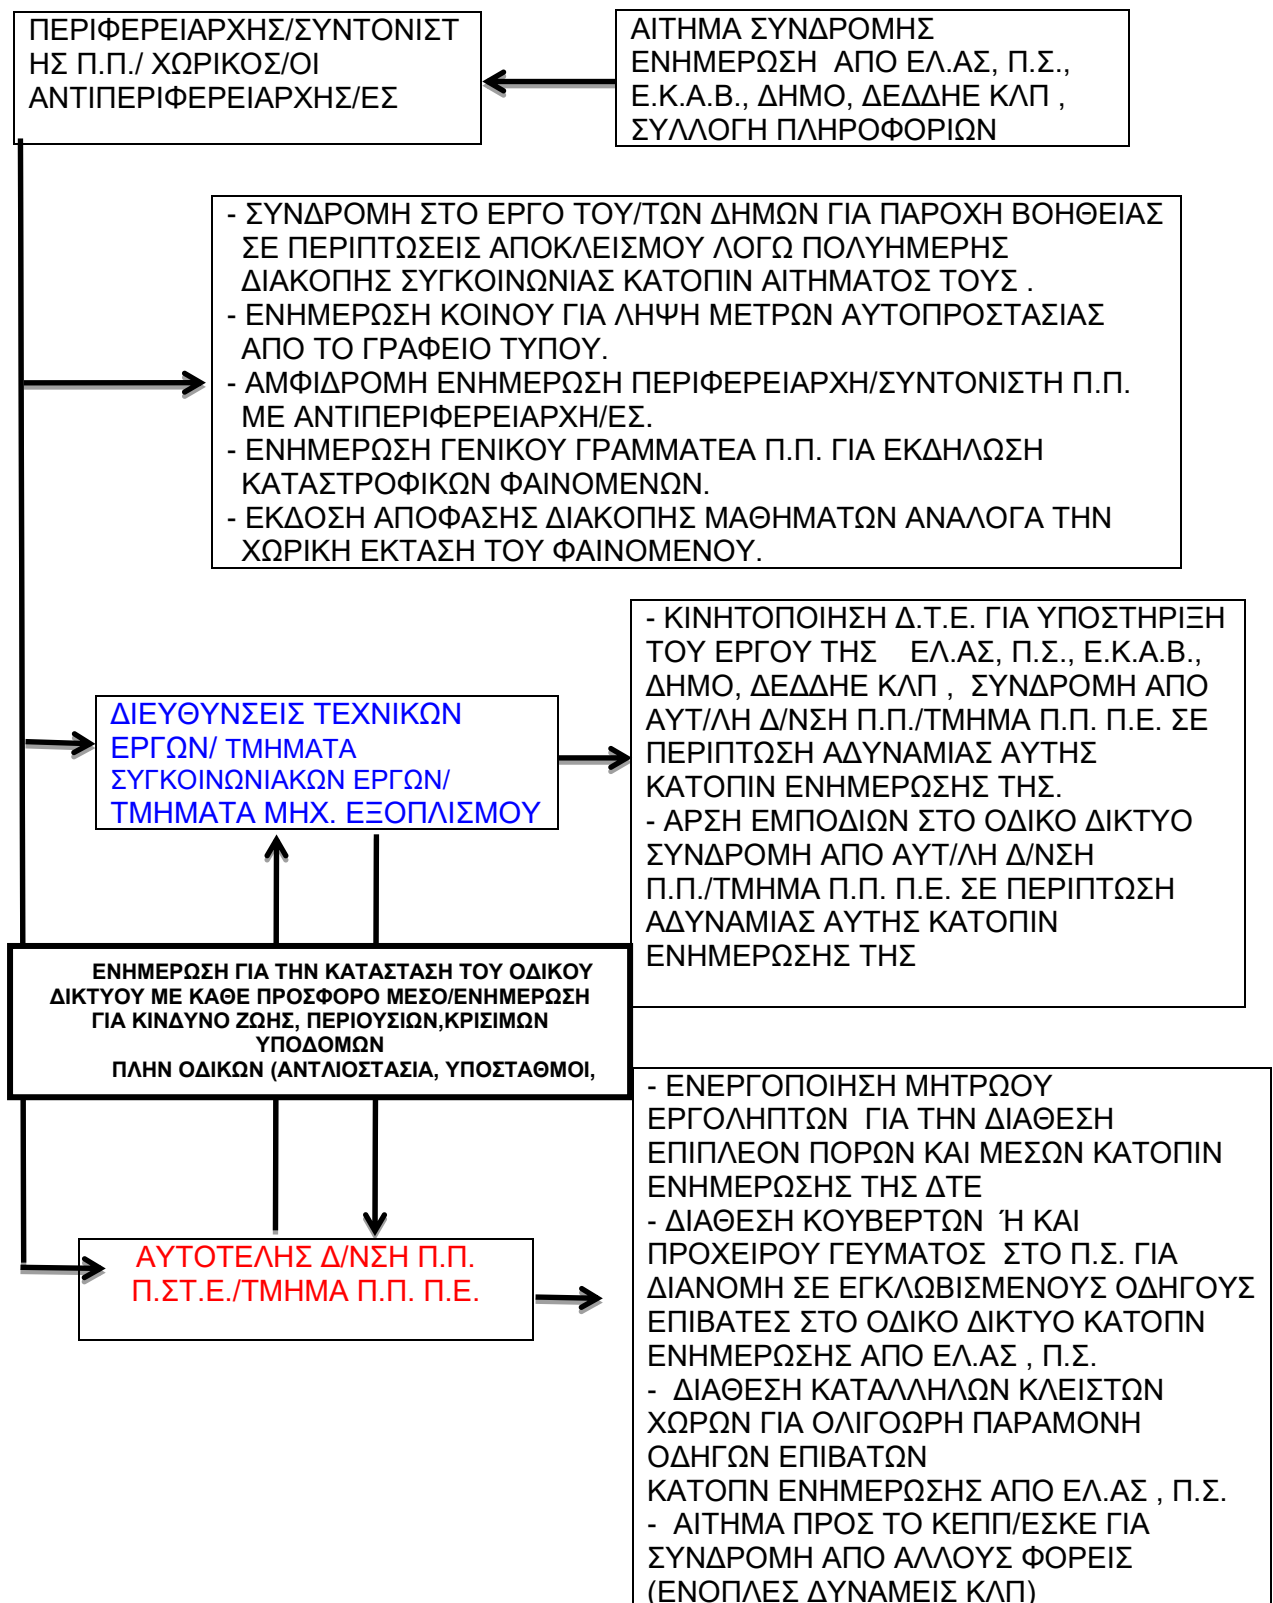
ΠΕΡΙΦΕΡΕΙΑΡΧΗΣ/ΣΥΝΤΟΝΙΣΤΗΣ Π.Π./ ΧΩΡΙΚΟΣ/ΟΙ ΑΝΤΙΠΕΡΙΦΕΡΕΙΑΡΧΗΣ/ΕΣ

ΑΙΤΗΜΑ ΣΥΝΔΡΟΜΗΣ ΕΝΗΜΕΡΩΣΗ ΑΠΟ ΕΛ.ΑΣ, Π.Σ., Ε.Κ.Α.Β., ΔΗΜΟ, ΔΕΔΔΗΕ ΚΛΠ , ΣΥΛΛΟΓΗ ΠΛΗΡΟΦΟΡΙΩΝ

- ΣΥΝΔΡΟΜΗ ΣΤΟ ΕΡΓΟ ΤΟΥ/ΤΩΝ ΔΗΜΩΝ ΓΙΑ ΠΑΡΟΧΗ ΒΟΗΘΕΙΑΣ ΣΕ ΠΕΡΙΠΤΩΣΕΙΣ ΑΠΟΚΛΕΙΣΜΟΥ ΛΟΓΩ ΠΟΛΥΗΜΕΡΗΣ ΔΙΑΚΟΠΗΣ ΣΥΓΚΟΙΝΩΝΙΑΣ ΚΑΤΟΠΙΝ ΑΙΤΗΜΑΤΟΣ ΤΟΥΣ .
- ΕΝΗΜΕΡΩΣΗ ΚΟΙΝΟΥ ΓΙΑ ΛΗΨΗ ΜΕΤΡΩΝ ΑΥΤΟΠΡΟΣΤΑΣΙΑΣ ΑΠΟ ΤΟ ΓΡΑΦΕΙΟ ΤΥΠΟΥ.
- ΑΜΦΙΔΡΟΜΗ ΕΝΗΜΕΡΩΣΗ ΠΕΡΙΦΕΡΕΙΑΡΧΗ/ΣΥΝΤΟΝΙΣΤΗ Π.Π. ΜΕ ΑΝΤΙΠΕΡΙΦΕΡΕΙΑΡΧΗ/ΕΣ.
- ΕΝΗΜΕΡΩΣΗ ΓΕΝΙΚΟΥ ΓΡΑΜΜΑΤΕΑ Π.Π. ΓΙΑ ΕΚΔΗΛΩΣΗ ΚΑΤΑΣΤΡΟΦΙΚΩΝ ΦΑΙΝΟΜΕΝΩΝ.
- ΕΚΔΟΣΗ ΑΠΟΦΑΣΗΣ ΔΙΑΚΟΠΗΣ ΜΑΘΗΜΑΤΩΝ ΑΝΑΛΟΓΑ ΤΗΝ ΧΩΡΙΚΗ ΕΚΤΑΣΗ ΤΟΥ ΦΑΙΝΟΜΕΝΟΥ.

ΔΙΕΥΘΥΝΣΕΙΣ ΤΕΧΝΙΚΩΝ ΕΡΓΩΝ/ ΤΜΗΜΑΤΑ ΣΥΓΚΟΙΝΩΝΙΑΚΩΝ ΕΡΓΩΝ/ ΤΜΗΜΑΤΑ ΜΗΧ. ΕΞΟΠΛΙΣΜΟΥ

- ΚΙΝΗΤΟΠΟΙΗΣΗ Δ.Τ.Ε. ΓΙΑ ΥΠΟΣΤΗΡΙΞΗ ΤΟΥ ΕΡΓΟΥ ΤΗΣ ΕΛ.ΑΣ, Π.Σ., Ε.Κ.Α.Β., ΔΗΜΟ, ΔΕΔΔΗΕ ΚΛΠ , ΣΥΝΔΡΟΜΗ ΑΠΟ ΑΥΤ/ΛΗ Δ/ΝΣΗ Π.Π./ΤΜΗΜΑ Π.Π. Π.Ε. ΣΕ ΠΕΡΙΠΤΩΣΗ ΑΔΥΝΑΜΙΑΣ ΑΥΤΗΣ ΚΑΤΟΠΙΝ ΕΝΗΜΕΡΩΣΗΣ ΤΗΣ.
- ΑΡΣΗ ΕΜΠΟΔΙΩΝ ΣΤΟ ΟΔΙΚΟ ΔΙΚΤΥΟ ΣΥΝΔΡΟΜΗ ΑΠΟ ΑΥΤ/ΛΗ Δ/ΝΣΗ Π.Π./ΤΜΗΜΑ Π.Π. Π.Ε. ΣΕ ΠΕΡΙΠΤΩΣΗ ΑΔΥΝΑΜΙΑΣ ΑΥΤΗΣ ΚΑΤΟΠΙΝ ΕΝΗΜΕΡΩΣΗΣ ΤΗΣ

ΕΝΗΜΕΡΩΣΗ ΓΙΑ ΤΗΝ ΚΑΤΑΣΤΑΣΗ ΤΟΥ ΟΔΙΚΟΥ ΔΙΚΤΥΟΥ ΜΕ ΚΑΘΕ ΠΡΟΣΦΟΡΟ ΜΕΣΟ/ΕΝΗΜΕΡΩΣΗ ΓΙΑ ΚΙΝΔΥΝΟ ΖΩΗΣ, ΠΕΡΙΟΥΣΙΩΝ,ΚΡΙΣΙΜΩΝ ΥΠΟΔΟΜΩΝ ΠΛΗΝ ΟΔΙΚΩΝ (ΑΝΤΛΙΟΣΤΑΣΙΑ, ΥΠΟΣΤΑΘΜΟΙ,

- ΕΝΕΡΓΟΠΟΙΗΣΗ ΜΗΤΡΩΟΥ ΕΡΓΟΛΗΠΤΩΝ ΓΙΑ ΤΗΝ ΔΙΑΘΕΣΗ ΕΠΙΠΛΕΟΝ ΠΟΡΩΝ ΚΑΙ ΜΕΣΩΝ ΚΑΤΟΠΙΝ ΕΝΗΜΕΡΩΣΗΣ ΤΗΣ ΔΤΕ
- ΔΙΑΘΕΣΗ ΚΟΥΒΕΡΤΩΝ Ή ΚΑΙ ΠΡΟΧΕΙΡΟΥ ΓΕΥΜΑΤΟΣ ΣΤΟ Π.Σ. ΓΙΑ ΔΙΑΝΟΜΗ ΣΕ ΕΓΚΛΩΒΙΣΜΕΝΟΥΣ ΟΔΗΓΟΥΣ ΕΠΙΒΑΤΕΣ ΣΤΟ ΟΔΙΚΟ ΔΙΚΤΥΟ ΚΑΤΟΠΝ ΕΝΗΜΕΡΩΣΗΣ ΑΠΟ ΕΛ.ΑΣ , Π.Σ.
- ΔΙΑΘΕΣΗ ΚΑΤΑΛΛΗΛΩΝ ΚΛΕΙΣΤΩΝ ΧΩΡΩΝ ΓΙΑ ΟΛΙΓΟΩΡΗ ΠΑΡΑΜΟΝΗ ΟΔΗΓΩΝ ΕΠΙΒΑΤΩΝ
ΚΑΤΟΠΝ ΕΝΗΜΕΡΩΣΗΣ ΑΠΟ ΕΛ.ΑΣ , Π.Σ.
- ΑΙΤΗΜΑ ΠΡΟΣ ΤΟ ΚΕΠΠ/ΕΣΚΕ ΓΙΑ ΣΥΝΔΡΟΜΗ ΑΠΟ ΑΛΛΟΥΣ ΦΟΡΕΙΣ (ΕΝΟΠΛΕΣ ΔΥΝΑΜΕΙΣ ΚΛΠ)

ΑΥΤΟΤΕΛΗΣ Δ/ΝΣΗ Π.Π. Π.ΣΤ.Ε./ΤΜΗΜΑ Π.Π. Π.Ε.